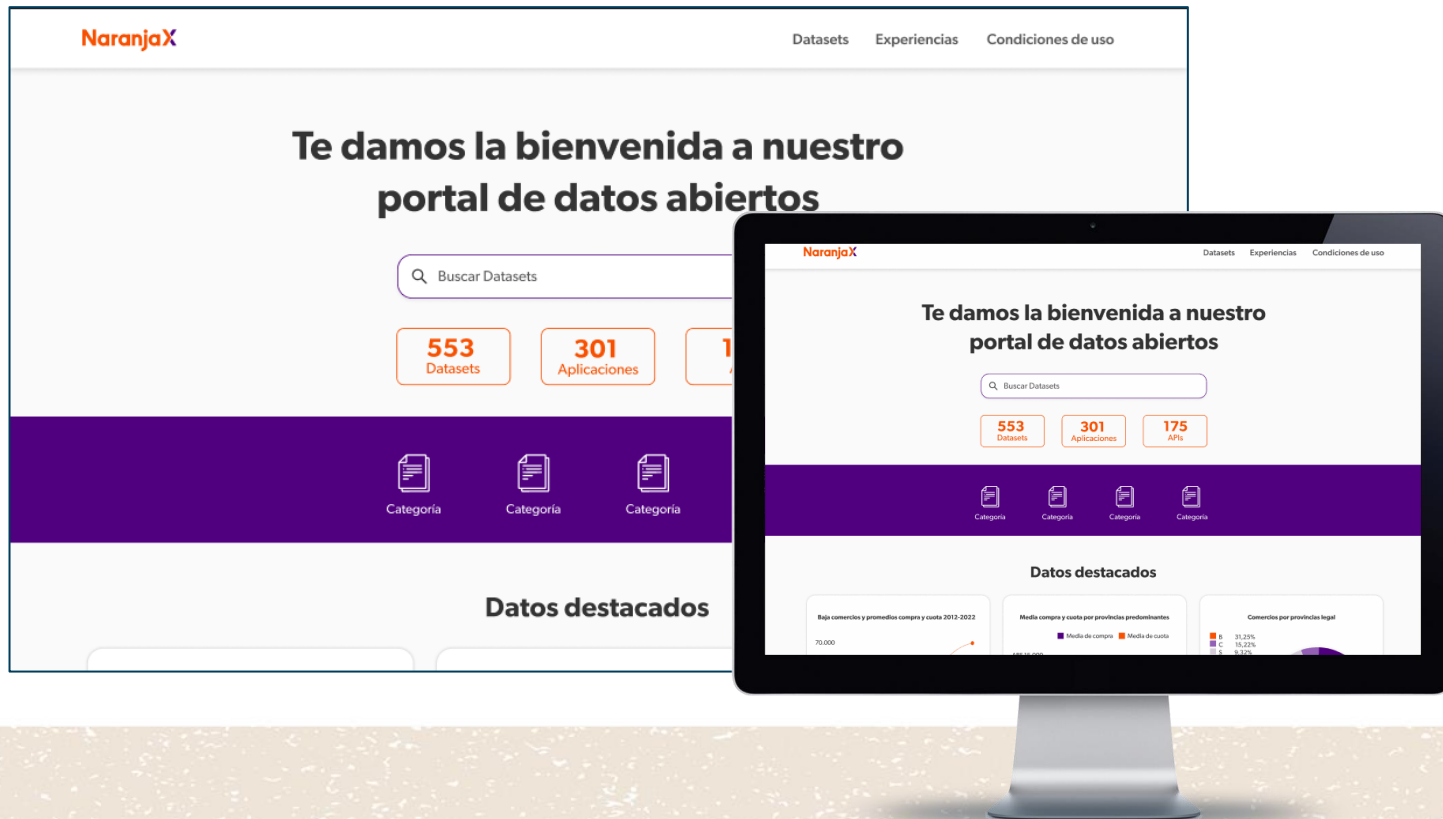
NaranjaX

Datasets Experiencias Condiciones de uso

Te damos la bienvenida a nuestro portal de datos abiertos

Buscar Datasets

553 Datasets

301 Aplicaciones

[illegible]

Categoría Categoría Categoría

Datos destacados

NaranjaX

Datasets Experiencias Condiciones de uso

Te damos la bienvenida a nuestro portal de datos abiertos

Buscar Datasets

553 Datasets

301 Aplicaciones

175 APIs

Categoría Categoría Categoría Categoría

Datos destacados

Baja comercios y promedios compra y cuota 2012-2022

70.000

Media compra y cuota por provincias predominantes

Media de compra Media de cuota

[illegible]

Comercios por provincias legal

B 31,25%
C 15,22%
S 9,32%